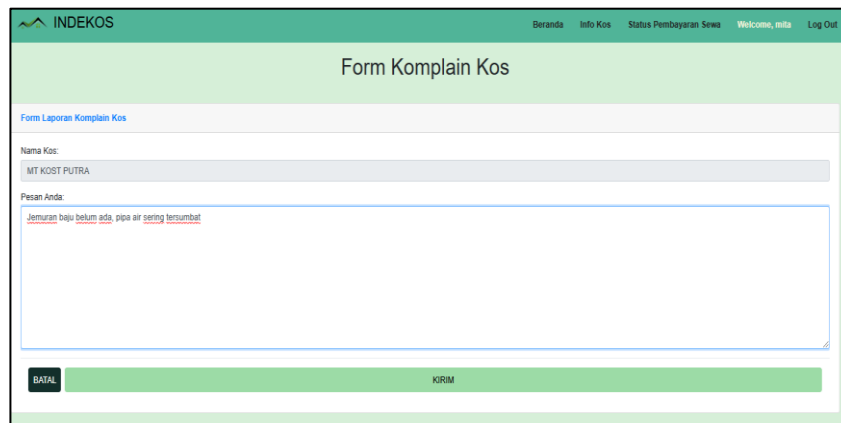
INDEKOS

Beranda Info Kos Status Pembayaran Sewa Welcome, mita Log Out

Form Komplain Kos

Form Laporan Komplain Kos

Nama Kos:

MT KOST PUTRA

Pesan Anda:

Jemuran baju belum ada, pipa air sering tersumbat

BATAL

KIRIM